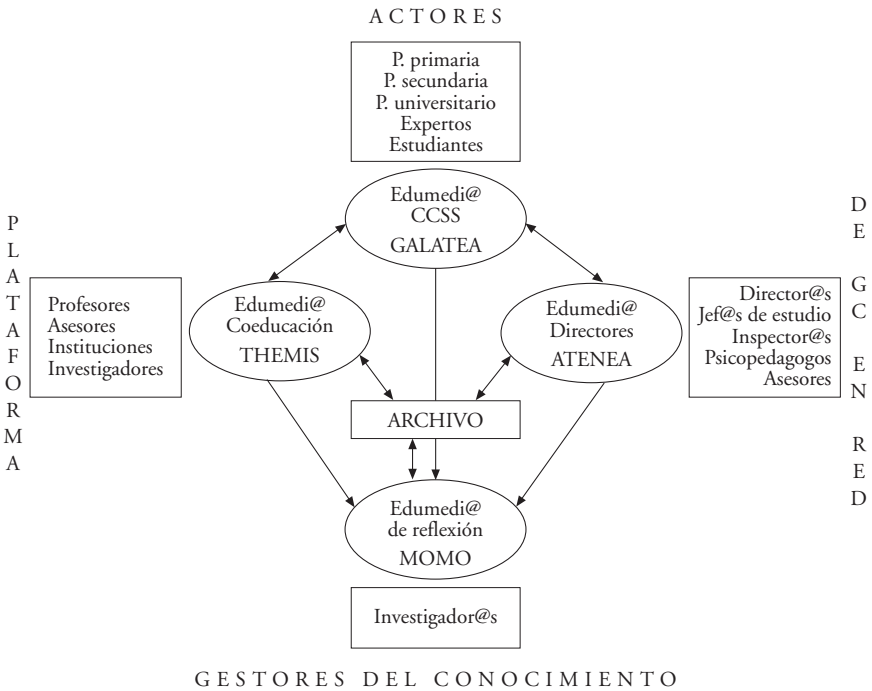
ACTORES

P. primaria
P. secundaria
P. universitario
Expertos
Estudiantes

Edumedi@
CCSS
GALATEA

PLATAFORMA

Profesores
Asesores
Instituciones
Investigadores

Edumedi@
Coeducación
THEMIS

Edumedi@
Directores
ATENEA

DE GC EN RED

Director@s
Jef@s de estudio
Inspector@s
Psicopedagogos
Asesores

ARCHIVO

Edumedi@
de reflexión
MOMO

Investigador@s

GESTORES DEL CONOCIMIENTO